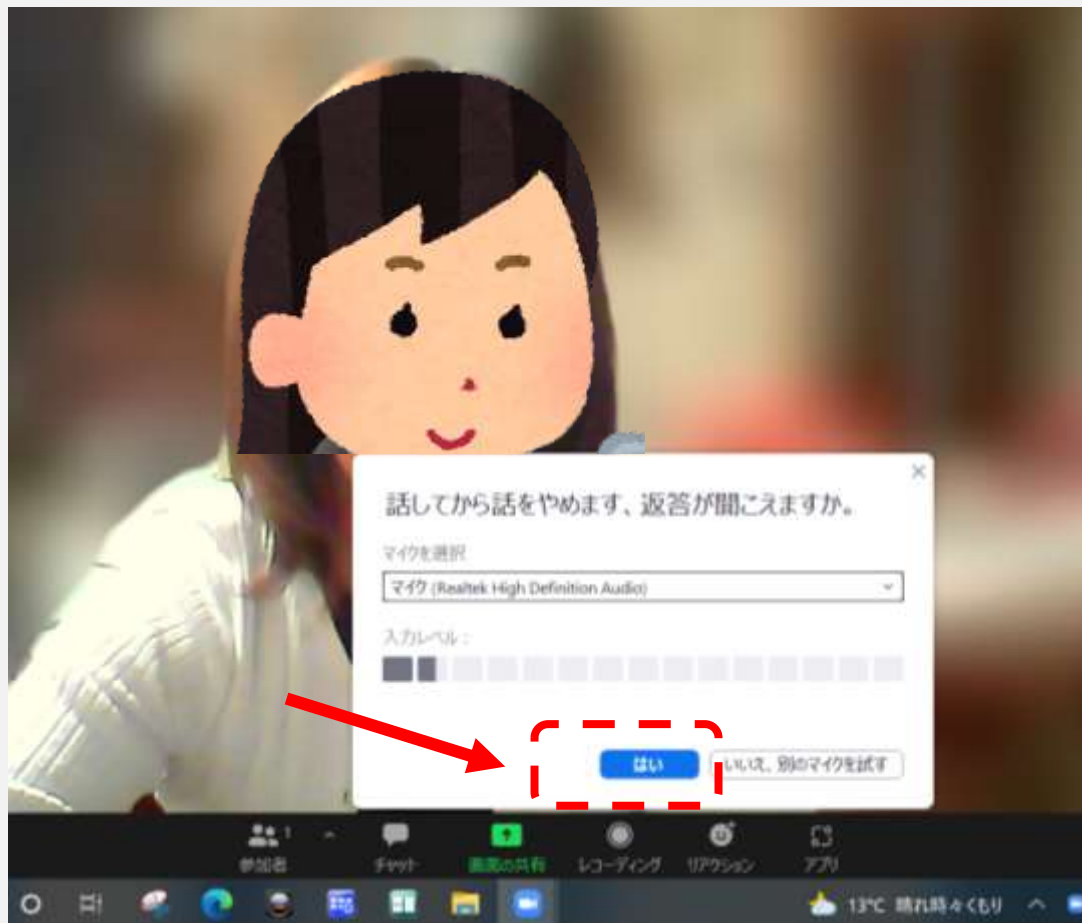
×

話してから話をやめます、返答が聞こえますか。

マイクを選択

マイク (Realtek High Definition Audio)

入力レベル：

はい

いいえ、別のマイクを試す

参加者 1

チャット

画面の共有

レコーディング

リアクション

アプリ

13°C 晴れ時々くもり